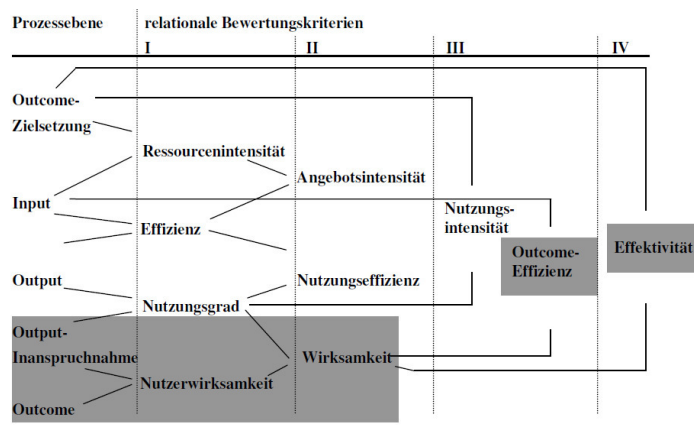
Prozessebene

relationale Bewertungskriterien

I

II

III

IV

Outcome-Zielsetzung

Ressourcenintensität

Angebotsintensität

Input

Effizienz

Nutzungsintensität

Outcome-Effizienz

Effektivität

Output

Nutzungseffizienz

Nutzungsgrad

Output-Inanspruchnahme

Wirksamkeit

Nutzerwirksamkeit

Outcome